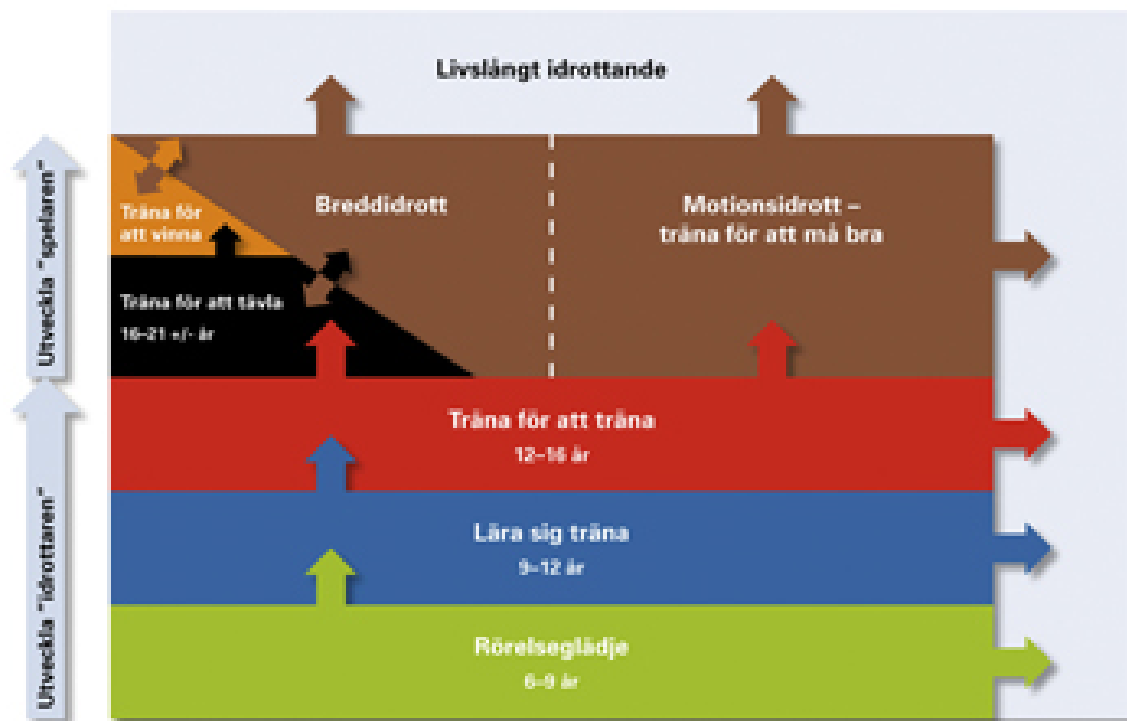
Livslångt idrottande

Utveckla "spelaren"

Utveckla "idrottaren"

Träna för att vinna

Träna för att tävla 16–21 +/- år

Breddidrott

Motionsidrott – träna för att må bra

Träna för att träna 12–16 år

Lära sig träna 9–12 år

Rörelseglädje 6–9 år